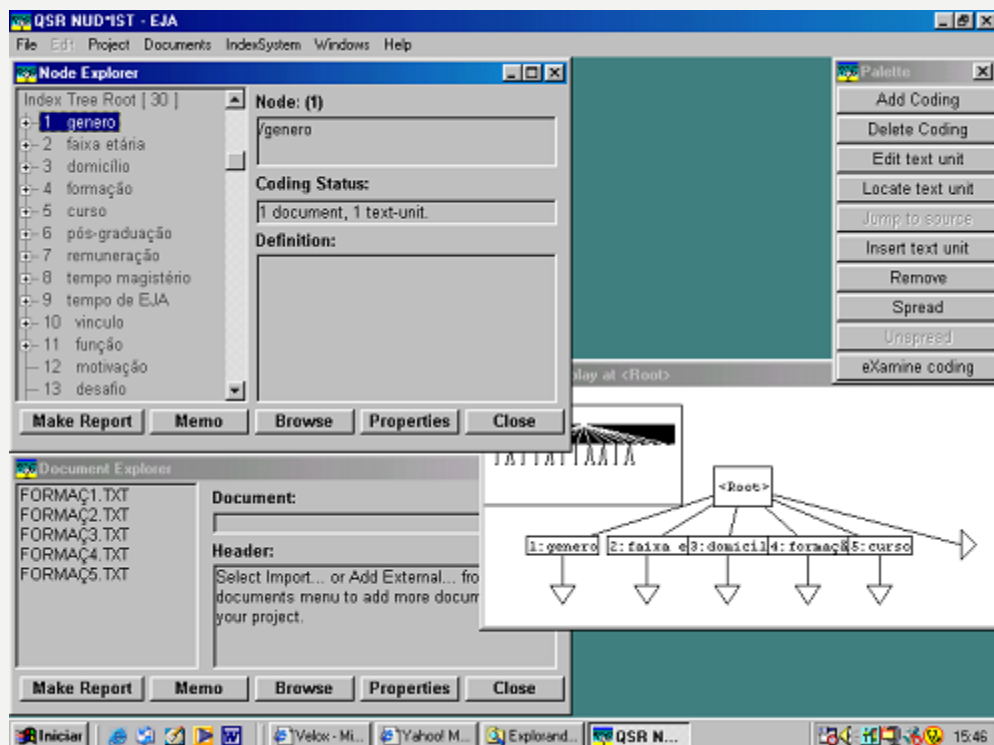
QSR NUD*IST - EJA

File Edit Project Documents IndexSystem Windows Help

Node Explorer

Index Tree Root [ 30 ]
1 genero
2 faixa etária
3 domicílio
4 formação
5 curso
6 pós-graduação
7 remuneração
8 tempo magistério
9 tempo de EJA
10 vinculo
11 função
12 motivação
13 desafio

Node: (1)
/genero

Coding Status:
1 document, 1 text-unit.

Definition:

Make Report | Memo | Browse | Properties | Close

Palette
Add Coding
Delete Coding
Edit text unit
Locate text unit
Jump to source
Insert text unit
Remove
Spread
Unspread
eXamine coding

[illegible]play at <Root>

<Root>
1:genero | 2:faixa e | 3:domicil | 4:formaç | 5:curso

Document Explorer

FORMAÇ1.TXT
FORMAÇ2.TXT
FORMAÇ3.TXT
FORMAÇ4.TXT
FORMAÇ5.TXT

Document:

Header:
Select Import... or Add External... fro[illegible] documents menu to add more docum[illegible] your project.

Make Report | Memo | Browse | Properties | Close

Iniciar | Velox - Mi... | Yahoo! M... | Explorand... | QSR N... | 15:46